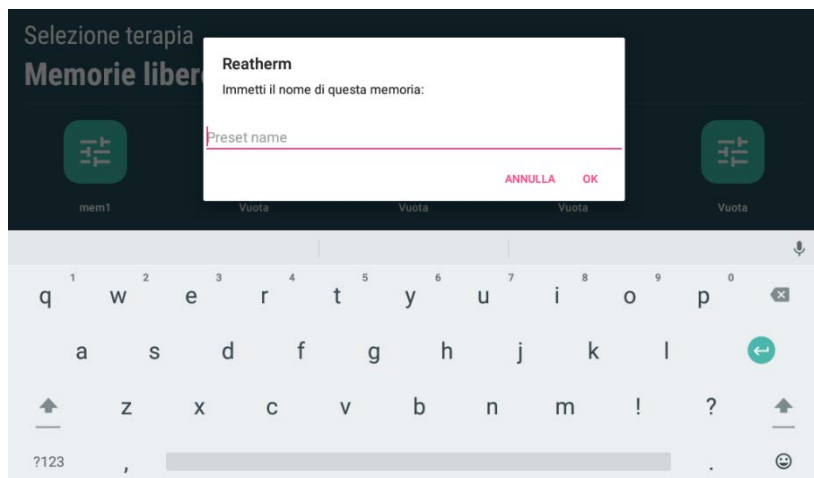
Selezione terapia
Memorie liber

Reatherm
Immetti il nome di questa memoria:
Preset name
ANNULLA OK

mem1 Vuota Vuota Vuota Vuota

1 q 2 w 3 e 4 r 5 t 6 y 7 u 8 i 9 o 0 p
a s d f g h j k l
z x c v b n m ! ?
?123 , .